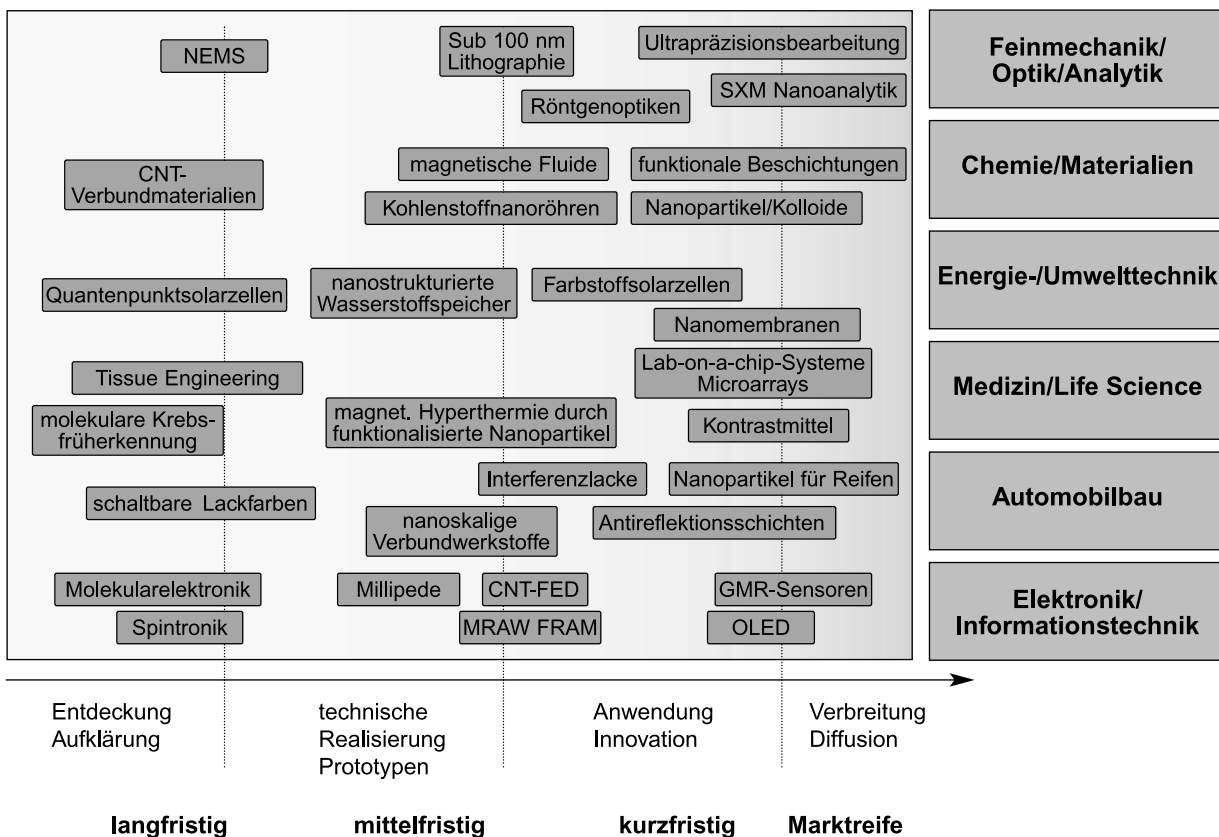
NEMS

Sub 100 nm Lithographie

Ultrapräzisionsbearbeitung

SXM Nanoanalytik

Röntgenoptiken

Feinmechanik/ Optik/Analytik

CNT-Verbundmaterialien

magnetische Fluide

funktionale Beschichtungen

Kohlenstoffnanoröhren

Nanopartikel/Kolloide

Chemie/Materialien

Quantenpunktsolarzellen

nanostrukturierte Wasserstoffspeicher

Farbstoffsolarzellen

Nanomembranen

Energie-/Umwelttechnik

Tissue Engineering

Lab-on-a-chip-Systeme Microarrays

Medizin/Life Science

molekulare Krebsfrüherkennung

magnet. Hyperthermie durch funktionalisierte Nanopartikel

Kontrastmittel

Interferenzlacke

Nanopartikel für Reifen

Automobilbau

schaltbare Lackfarben

nanoskalige Verbundwerkstoffe

Antireflektionsschichten

Molekularelektronik

Millipede

CNT-FED

GMR-Sensoren

Elektronik/ Informationstechnik

Spintronik

MRAW FRAM

OLED

Entdeckung Aufklärung

technische Realisierung Prototypen

Anwendung Innovation

Verbreitung Diffusion

langfristig

mittelfristig

kurzfristig

Marktreife